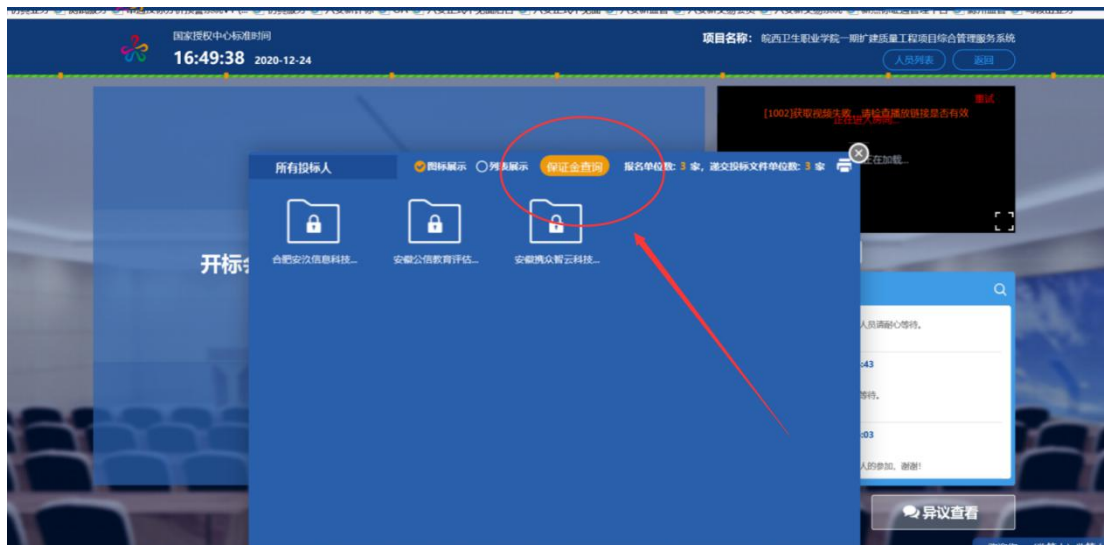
国家授权中心标准时间
16:49:38 2020-12-24

项目名称: 皖西卫生职业学院一期扩建质量工程项目综合管理服务系统
人员列表 返回

[1002]获取视频失败，请检查播放链接是否有效
测试
正在加载...

所有投标人
图标展示 列表展示 保证金查询
报名单位数: 3 家, 递交投标文件单位数: 3 家

合肥安汝信息科技...
安徽公信教育评估...
安徽擎众智云科技...

开标

人员请耐心等待。
:43
等待。
:03
人的参加，谢谢!

异议查看